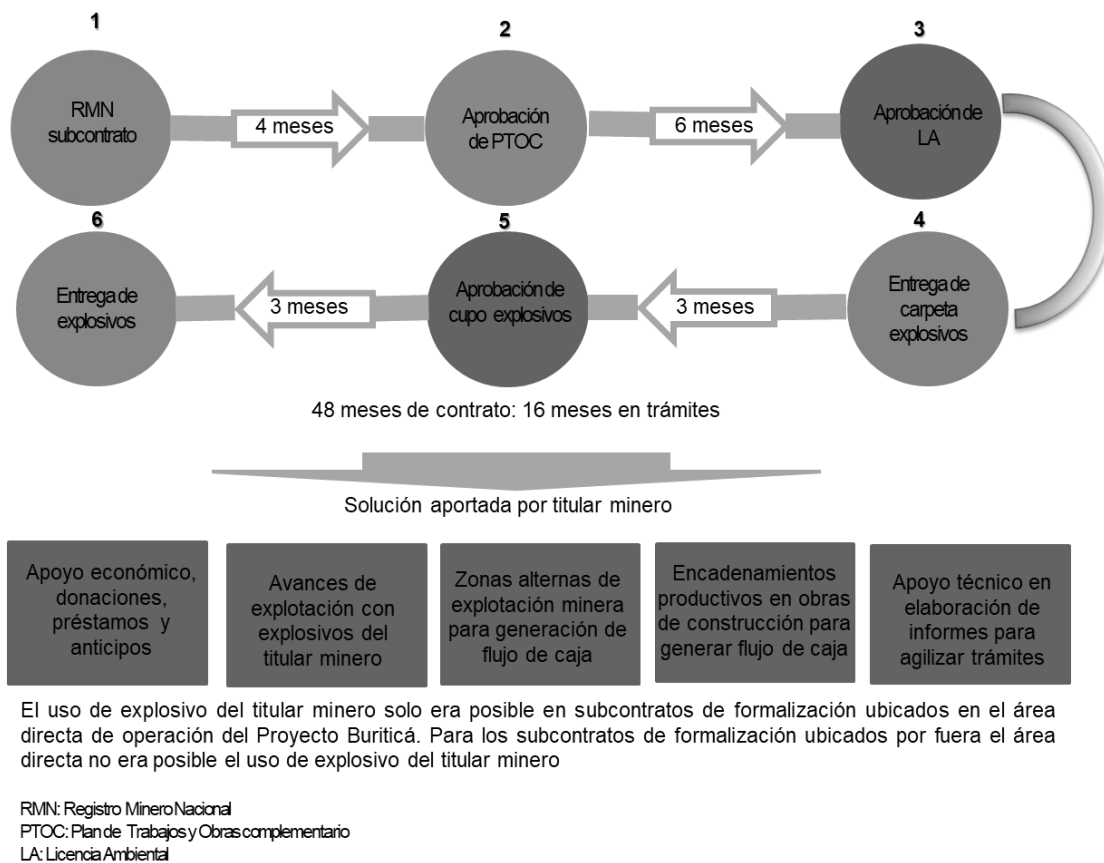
1

RMN subcontrato

4 meses

2

Aprobación de PTOC

6 meses

3

Aprobación de LA

6

Entrega de explosivos

3 meses

5

Aprobación de cupo explosivos

3 meses

4

Entrega de carpeta explosivos

48 meses de contrato: 16 meses en trámites

Solución aportada por titular minero

Apoyo económico, donaciones, préstamos y anticipos

Avances de explotación con explosivos del titular minero

Zonas alternas de explotación minera para generación de flujo de caja

Encadenamientos productivos en obras de construcción para generar flujo de caja

Apoyo técnico en elaboración de informes para agilizar trámites

El uso de explosivo del titular minero solo era posible en subcontratos de formalización ubicados en el área directa de operación del Proyecto Buriticá. Para los subcontratos de formalización ubicados por fuera el área directa no era posible el uso de explosivo del titular minero

RMN: Registro Minero Nacional
PTOC: Plan de Trabajos y Obras complementario
LA: Licencia Ambiental